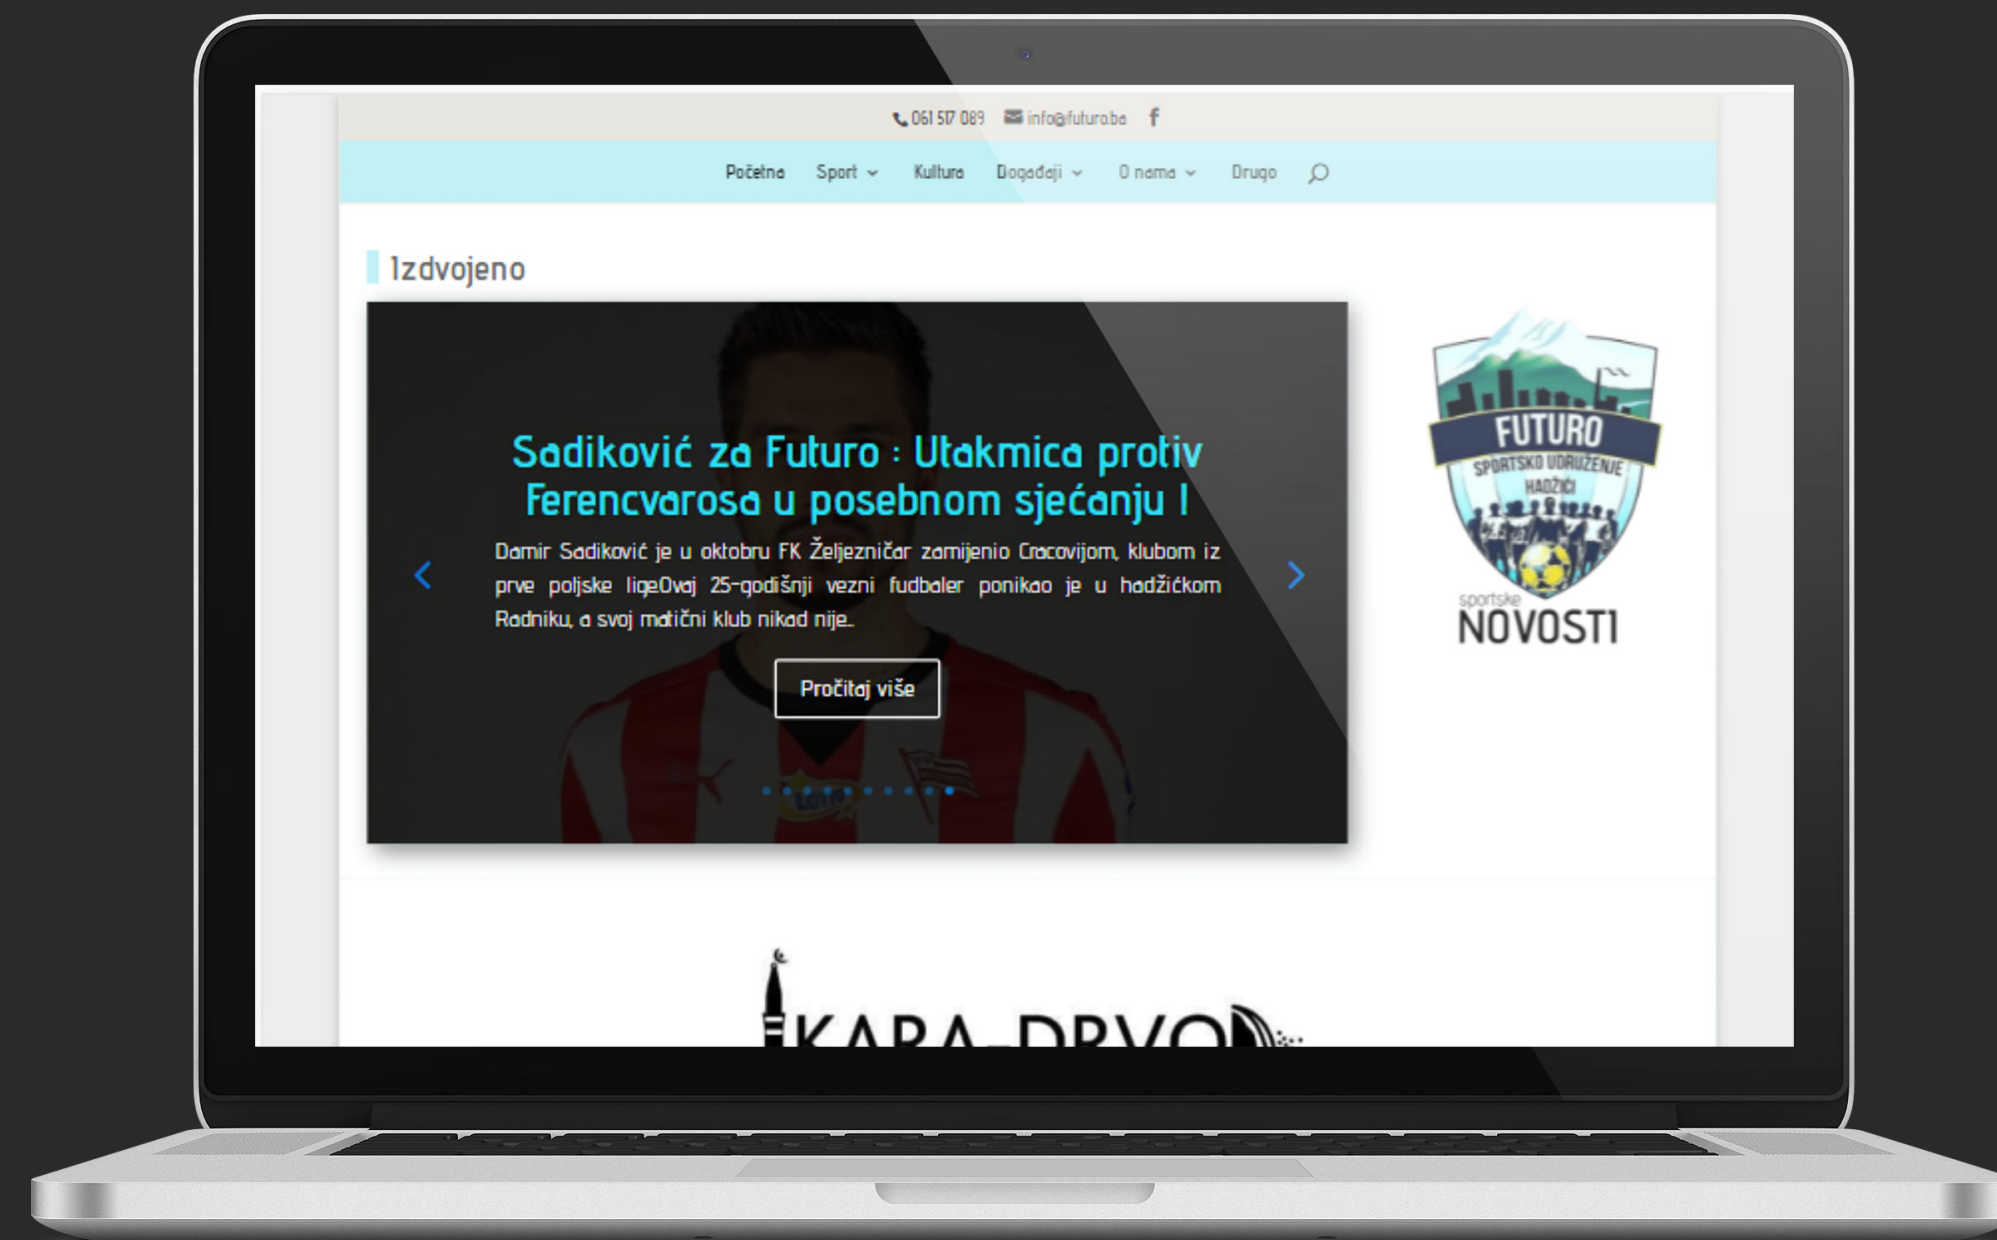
061 517 089 info@futuro.ba f

Početna Sport Kultura Događaji O nama Drugo

Izdvojeno

Sadiković za Futuro : Utakmica protiv Ferencvarosa u posebnom sjećanju !

Damir Sadiković je u oktobru FK Željezničar zamijenio Cracovijom, klubom iz prve poljske lige.Ovaj 25-godišnji vezni fudbaler ponikao je u hadžićkom Radniku, a svoj matični klub nikad nije...

Pročitaj više

FUTURO
SPORTSKO UDRUŽENJE
HADŽIĆI

sportske
NOVOSTI

KARA-DRVO